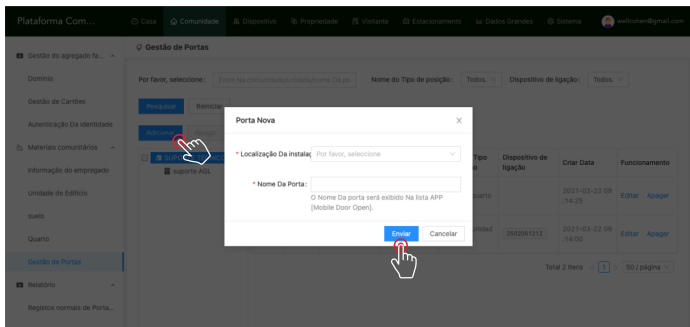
Plataforma Com...

Casa
Comunidade
Dispositivo
Propriedade
Visitante
Estacionamento
Dados Grandes
Sistema
wellcomeri@gmail.com

Gestão do agregado fa...
Domínio
Gestão de Cartões
Autenticação Da identidade
Materiais comunitários
Informação do empregado
Unidade de Edifício
suelo
Quarto
Gestão de Portas
Relatório
Registos normais de Porta...

Gestão de Portas

Por favor, seleccione: Entre na comunidade/edifício/nome Da po
Nome Do Tipo de posição: Todos.
Dispositivo de ligação: Todos.

Pesquisar
Reiniciar

Adicionar

SUPORTE
suporte AGL

Tipo
Dispositivo de ligação
Criar Data
Funcionamento

uarto
2021-03-22 09:14:25
Editar
Apagar

idad
2020061212
2021-03-22 09:14:00
Editar
Apagar

Total 2 itens
1
50 / página

Porta Nova

* Localização Da instalaç
Por favor, seleccione

* Nome Da Porta:
O Nome Da porta será exibido Na lista APP (Mobile Door Open).

Enviar
Cancelar